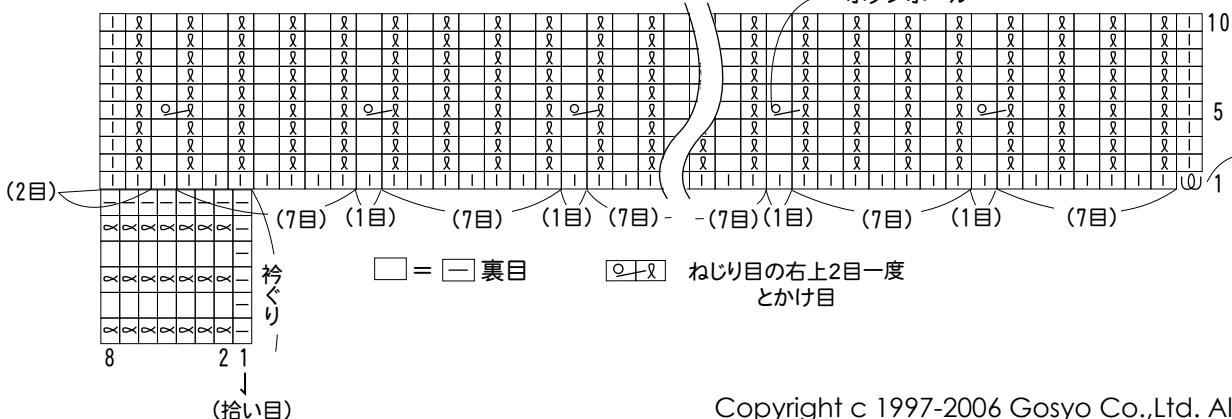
ボタンホール

10

5

1

(2目)

(7目) (1目) (7目) (1目) (7目) - -(7目) (1目) (7目) (1目) (7目)

衿ぐり

8 2 1

(拾い目)

□ = ⊟ 裏目

ねじり目の右上2目一度とかけ目

Copyright c 1997-2006 Gosyo Co.,Ltd. Al